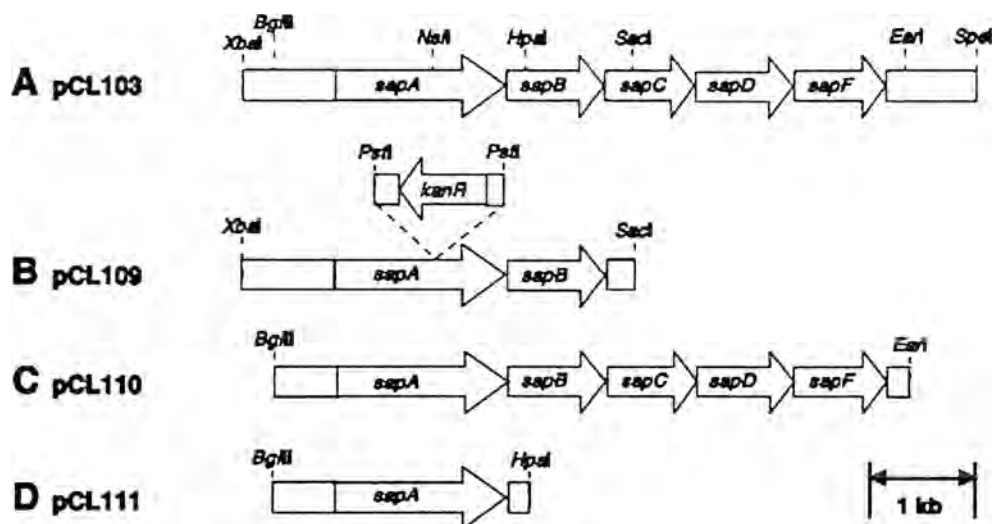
A pCL103

XbaI BglII NsiI HpaI SacI EarI SpeI

sapA sapB sapC sapD sapF

PstI PstI

kanR

B pCL109

XbaI SacI

sapA sapB

C pCL110

BglII EarI

sapA sapB sapC sapD sapF

D pCL111

BglII HpaI

sapA

1 kb